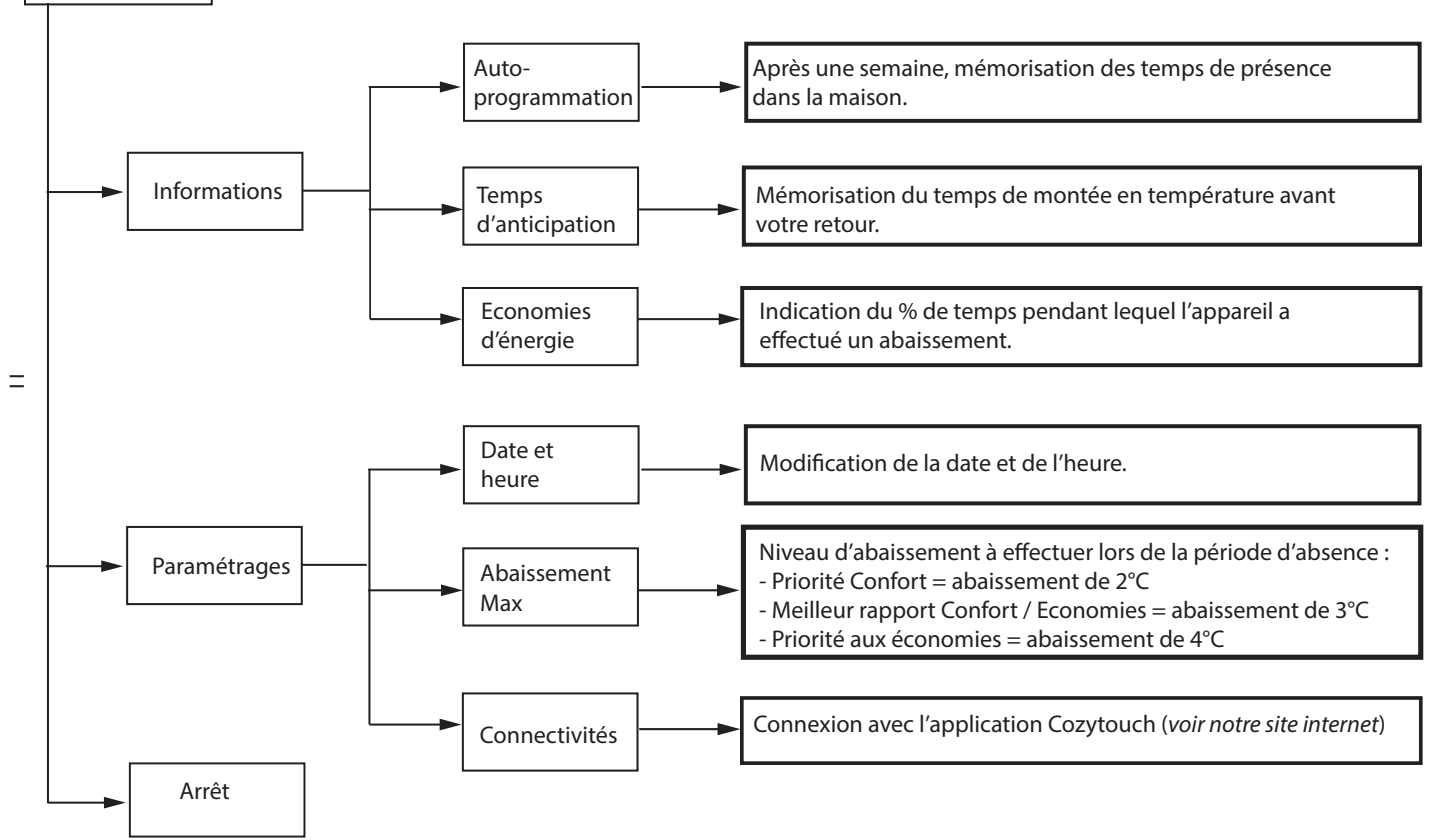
Informations

Auto-programmation

Après une semaine, mémorisation des temps de présence dans la maison.

Temps d'anticipation

Mémorisation du temps de montée en température avant votre retour.

Economies d'énergie

Indication du % de temps pendant lequel l'appareil a effectué un abaissement.

Paramétrages

Date et heure

Modification de la date et de l'heure.

Abaissement Max

Niveau d'abaissement à effectuer lors de la période d'absence :
- Priorité Confort = abaissement de 2°C
- Meilleur rapport Confort / Economies = abaissement de 3°C
- Priorité aux économies = abaissement de 4°C

Connectivités

Connexion avec l'application Cozytouch (*voir notre site internet*)

Arrêt